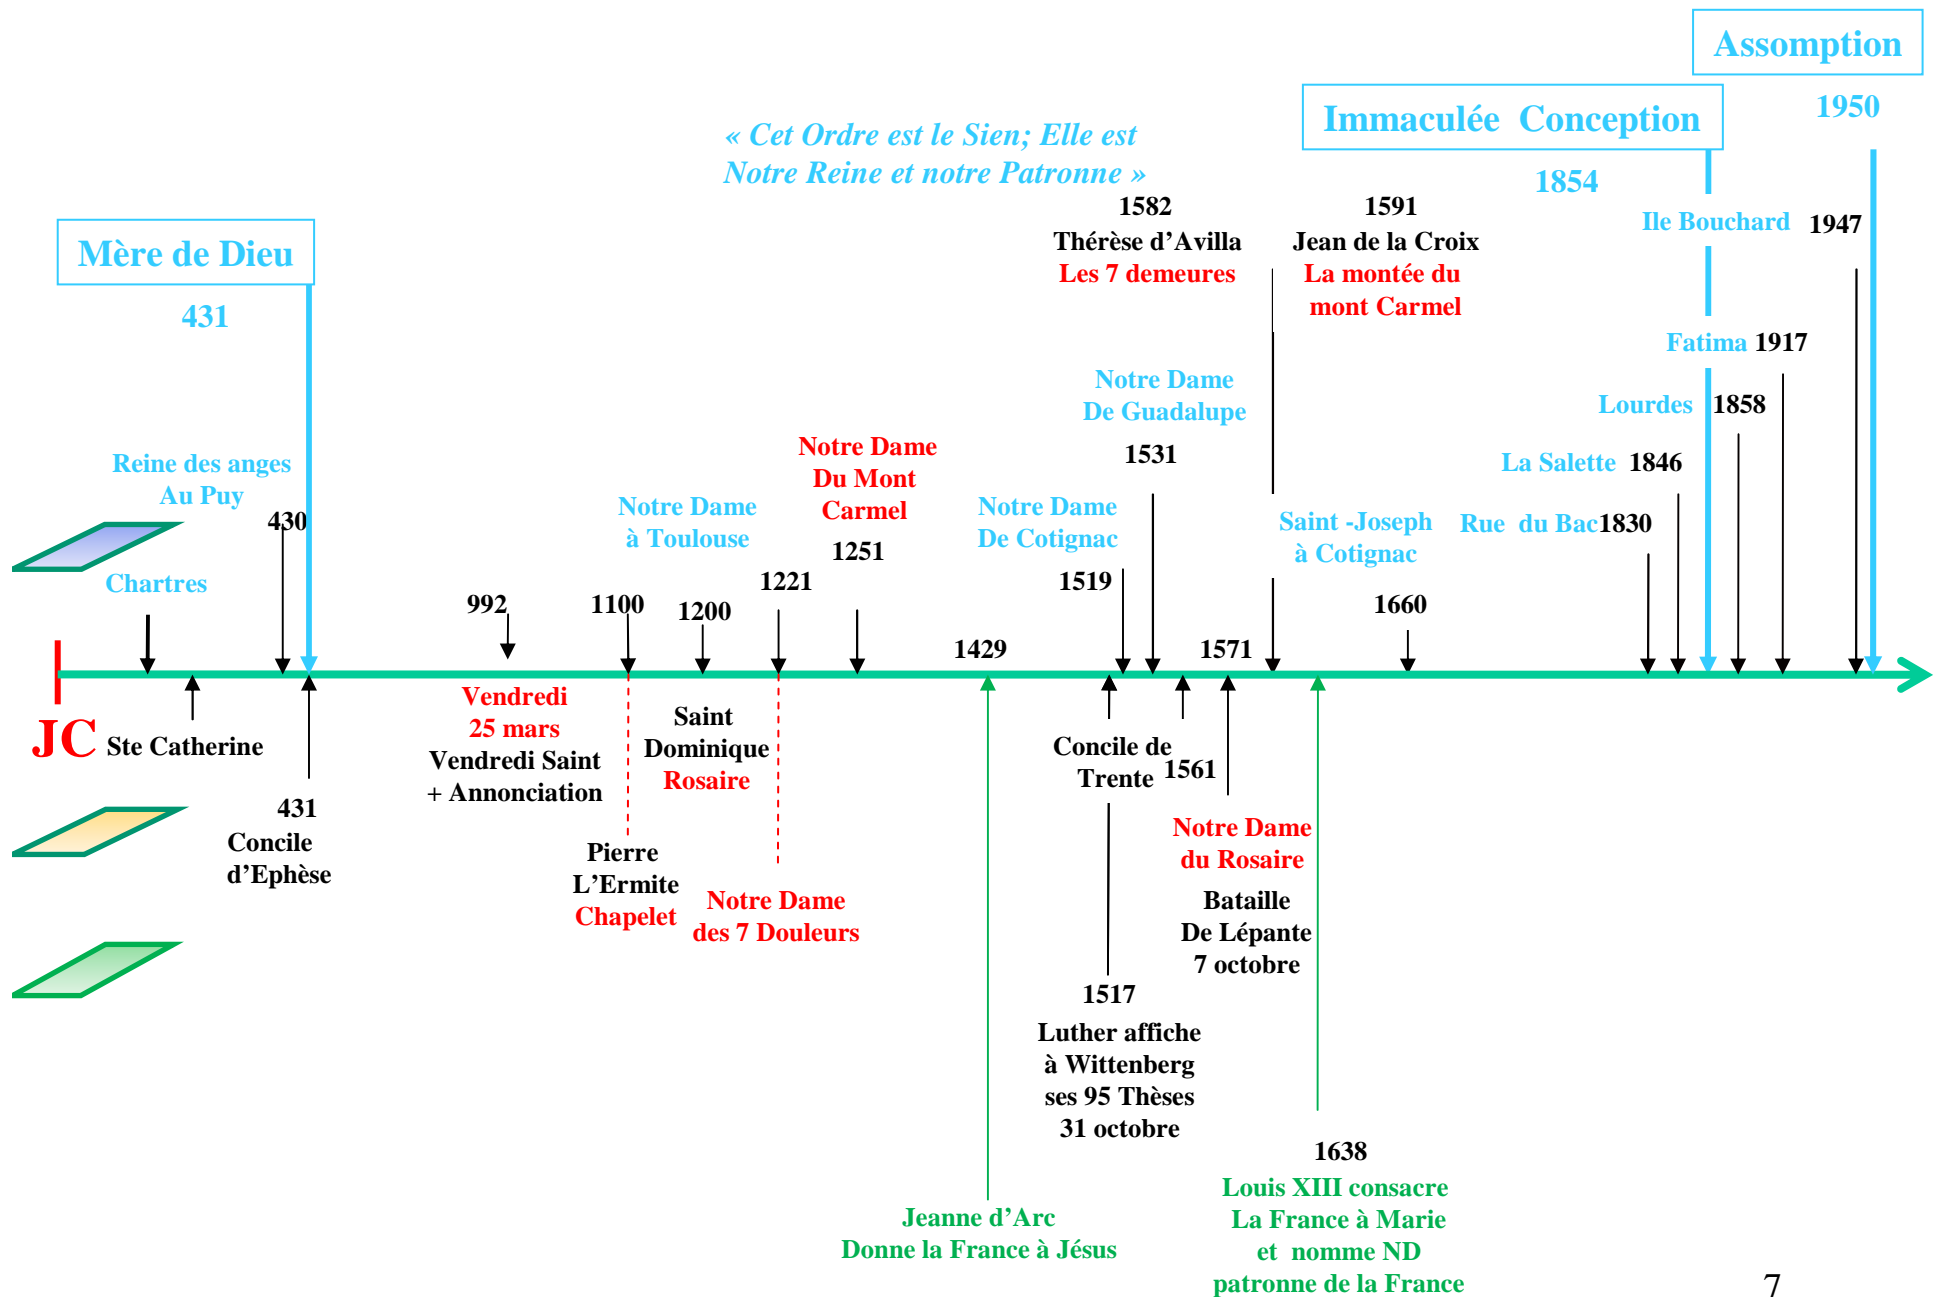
Assomption

1950

Immaculée Conception

1854

« Cet Ordre est le Sien; Elle est Notre Reine et notre Patronne »

Mère de Dieu

431

1582
Thérèse d'Avilla
Les 7 demeures

1591
Jean de la Croix
La montée du mont Carmel

Ile Bouchard 1947

Fatima 1917

Lourdes 1858

La Salette 1846

Rue du Bac 1830

Notre Dame De Guadalupe

1531

Notre Dame Du Mont Carmel

1251

Notre Dame à Toulouse

1221

Notre Dame De Cotignac

1519

Saint -Joseph à Cotignac

1660

Reine des anges Au Puy

430

Chartres

992

1100

1200

1429

1571

JC Ste Catherine

431
Concile d'Ephèse

Vendredi 25 mars
Vendredi Saint + Annonciation

Saint Dominique
Rosaire

Pierre L'Ermite
Chapelet

Notre Dame des 7 Douleurs

Concile de Trente 1561

Notre Dame du Rosaire

Bataille De Lépante 7 octobre

1517
Luther affiche à Wittenberg ses 95 Thèses 31 octobre

Jeanne d'Arc
Donne la France à Jésus

1638
Louis XIII consacre La France à Marie et nomme ND patronne de la France

7